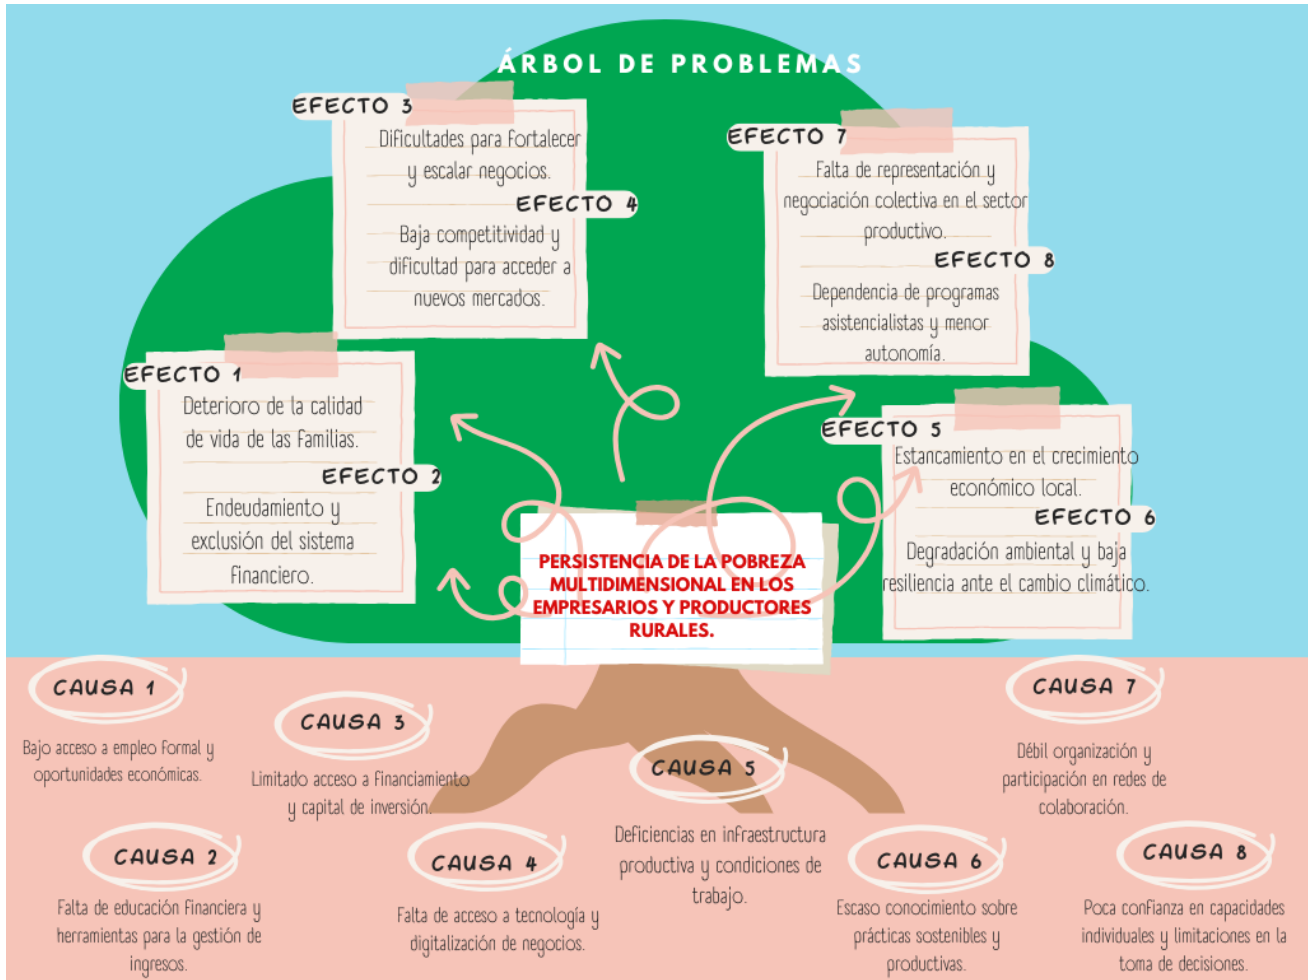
ÁRBOL DE PROBLEMAS

EFECTO 3
Dificultades para fortalecer y escalar negocios.

EFECTO 4
Baja competitividad y dificultad para acceder a nuevos mercados.

EFECTO 7
Falta de representación y negociación colectiva en el sector productivo.

EFECTO 8
Dependencia de programas asistencialistas y menor autonomía.

EFECTO 1
Deterioro de la calidad de vida de las familias.

EFECTO 2
Endeudamiento y exclusión del sistema financiero.

EFECTO 5
Estancamiento en el crecimiento económico local.

EFECTO 6
Degradación ambiental y baja resiliencia ante el cambio climático.

PERSISTENCIA DE LA POBREZA MULTIDIMENSIONAL EN LOS EMPRESARIOS Y PRODUCTORES RURALES.

CAUSA 1
Bajo acceso a empleo formal y oportunidades económicas.

CAUSA 3
Limitado acceso a financiamiento y capital de inversión.

CAUSA 5
Deficiencias en infraestructura productiva y condiciones de trabajo.

CAUSA 7
Débil organización y participación en redes de colaboración.

CAUSA 2
Falta de educación financiera y herramientas para la gestión de ingresos.

CAUSA 4
Falta de acceso a tecnología y digitalización de negocios.

CAUSA 6
Escaso conocimiento sobre prácticas sostenibles y productivas.

CAUSA 8
Poca confianza en capacidades individuales y limitaciones en la toma de decisiones.